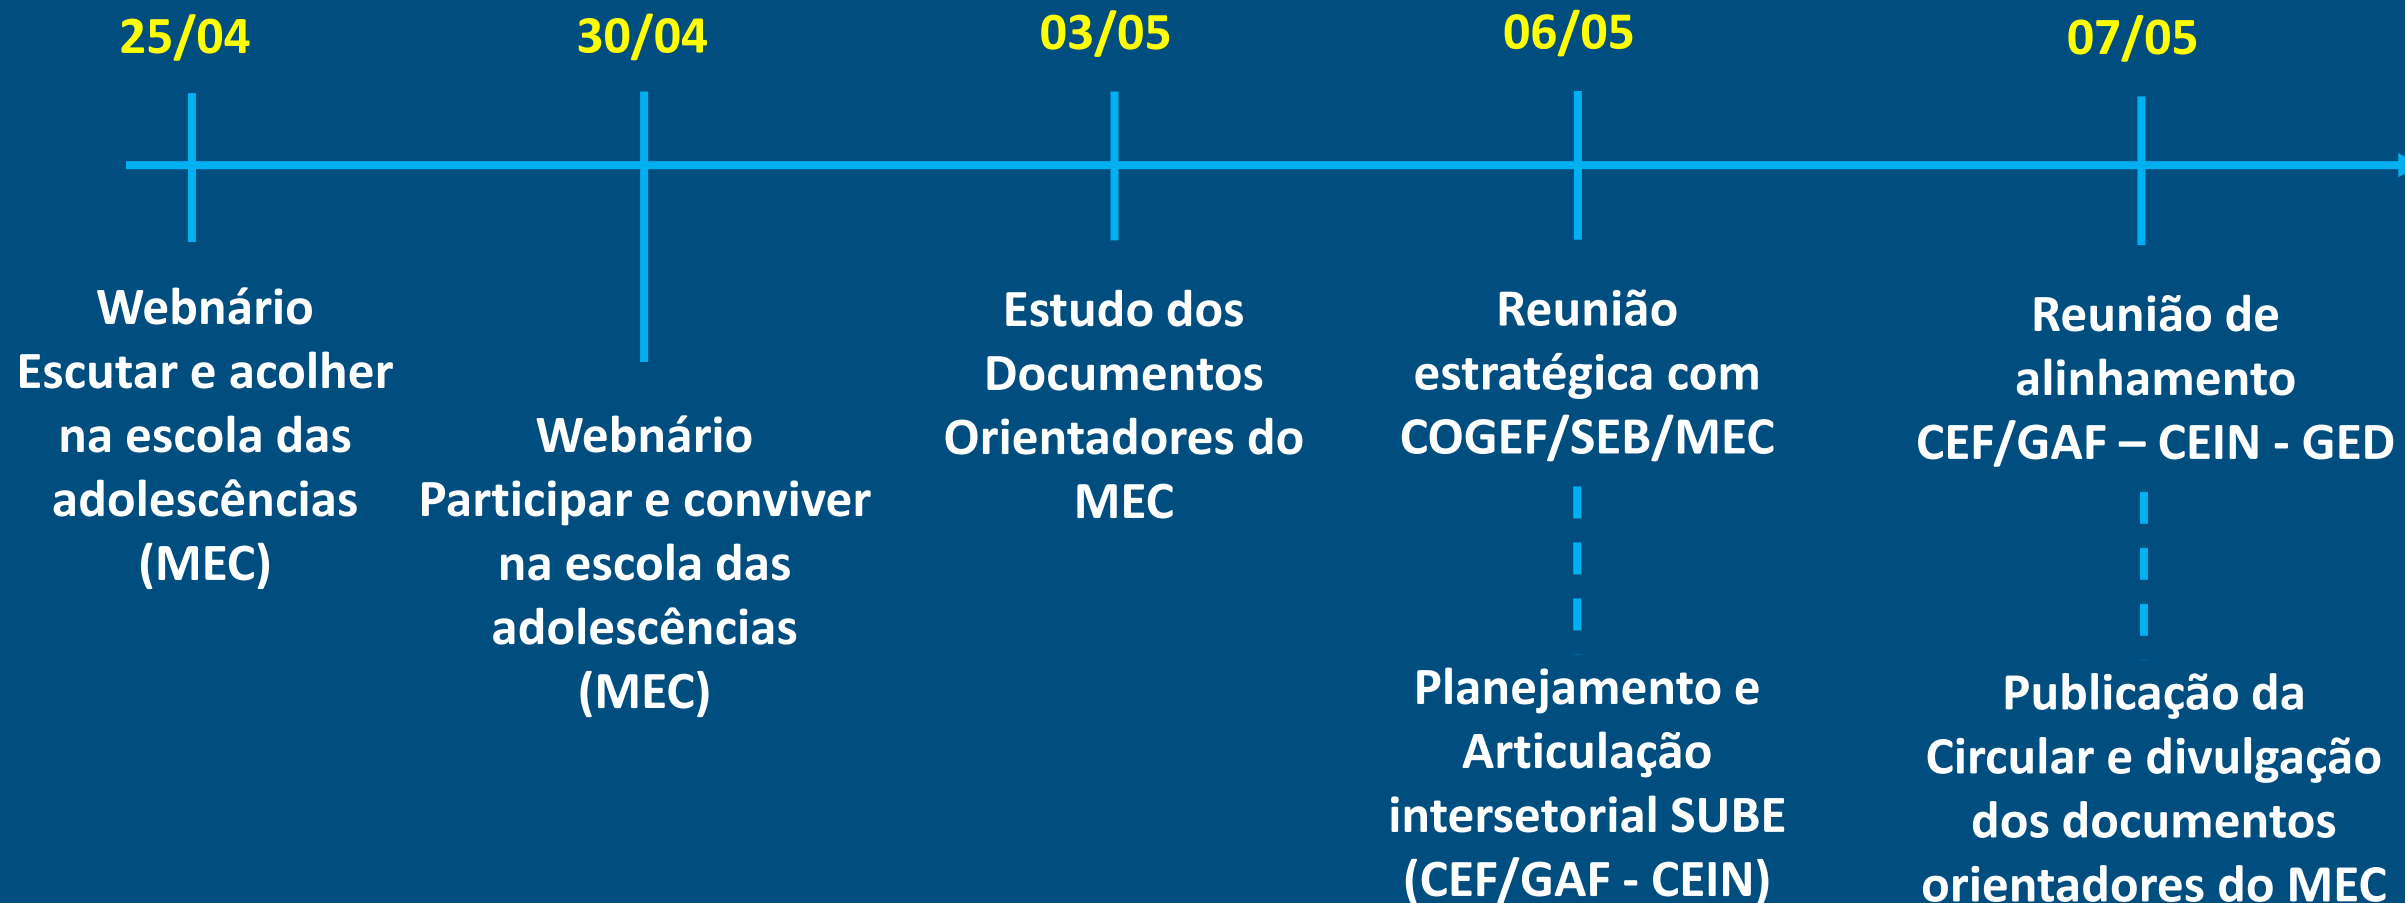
25/04

Webnário Escutar e acolher na escola das adolescências (MEC)

30/04

Webnário Participar e conviver na escola das adolescências (MEC)

03/05

Estudo dos Documentos Orientadores do MEC

06/05

Reunião estratégica com COGEF/SEB/MEC

Planejamento e Articulação intersetorial SUBE (CEF/GAF - CEIN)

07/05

Reunião de alinhamento CEF/GAF – CEIN - GED

Publicação da Circular e divulgação dos documentos orientadores do MEC